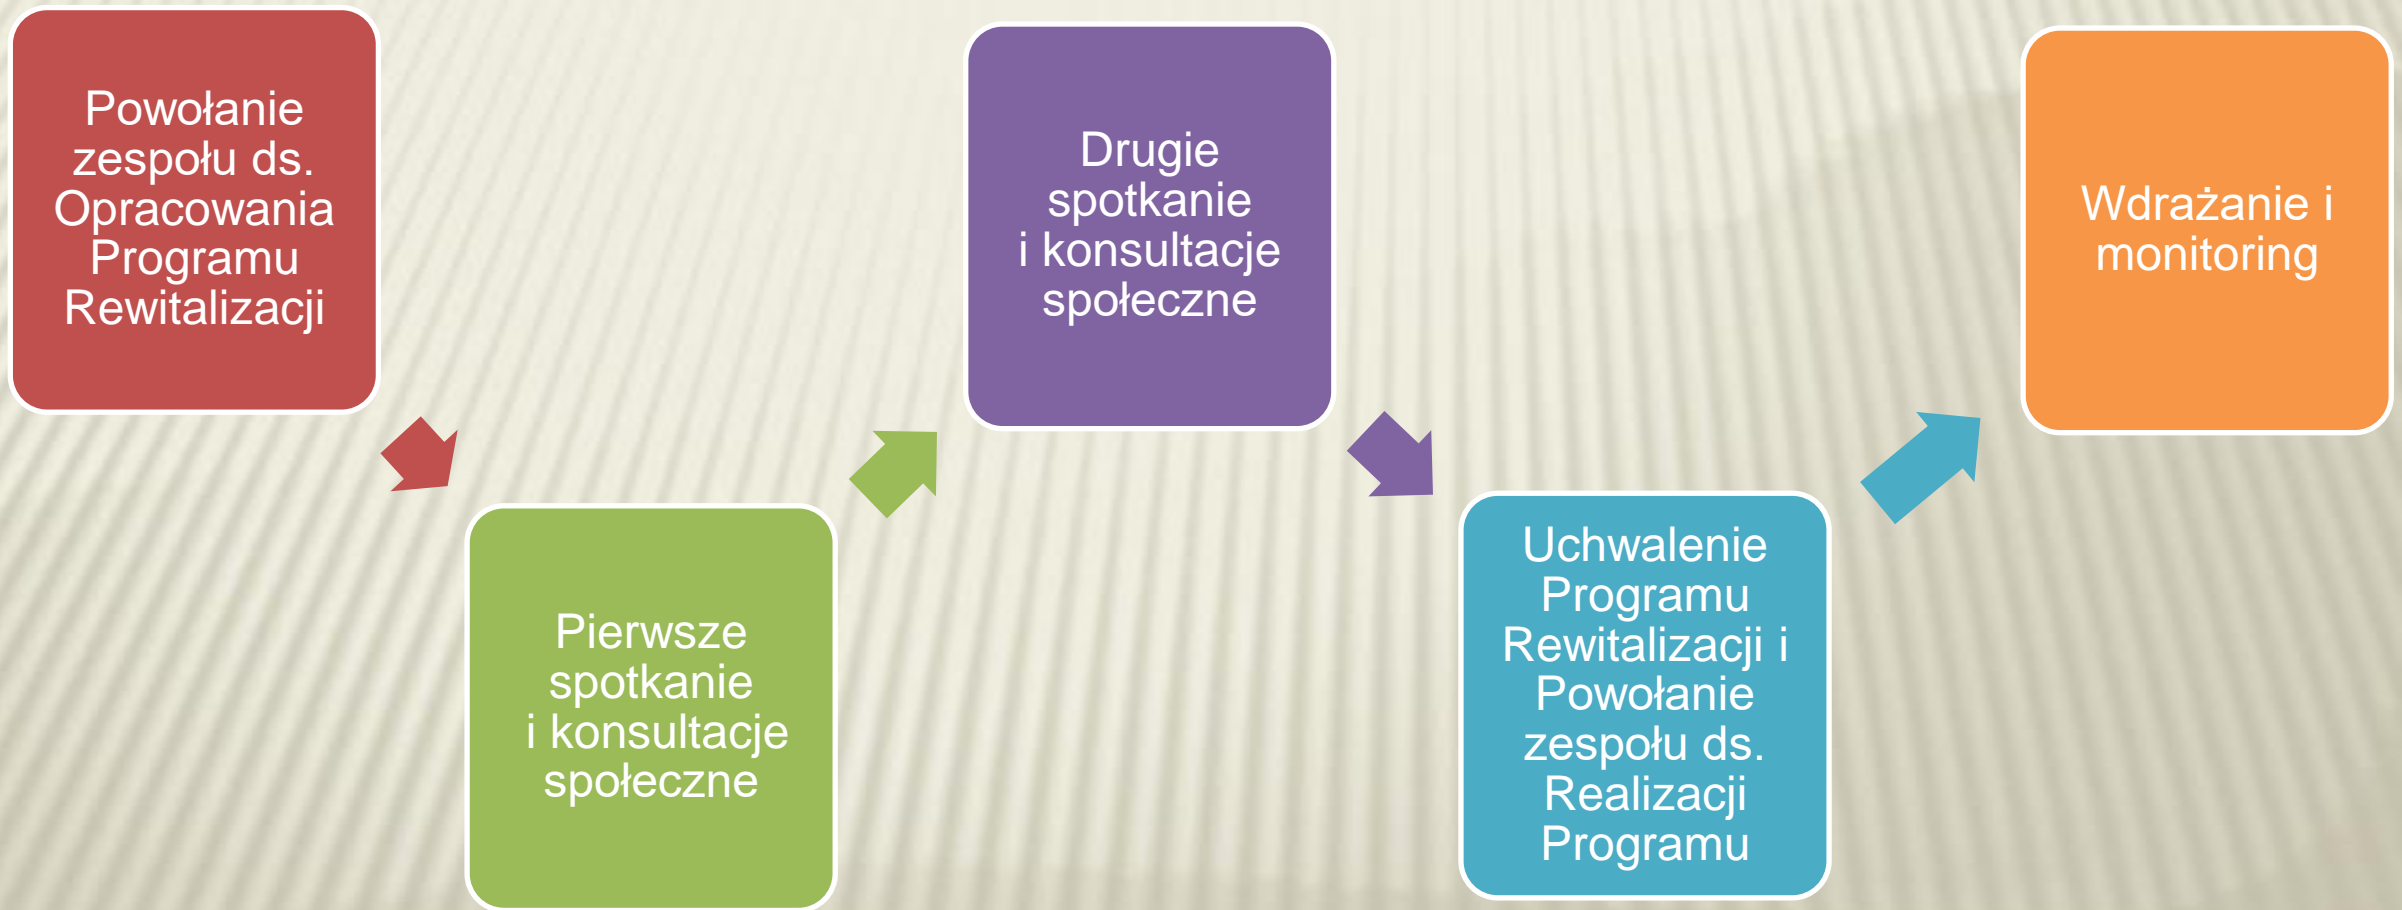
Powołanie zespołu ds. Opracowania Programu Rewitalizacji

Pierwsze spotkanie i konsultacje społeczne

Drugie spotkanie i konsultacje społeczne

Uchwalenie Programu Rewitalizacji i Powołanie zespołu ds. Realizacji Programu

Wdrażanie i monitoring